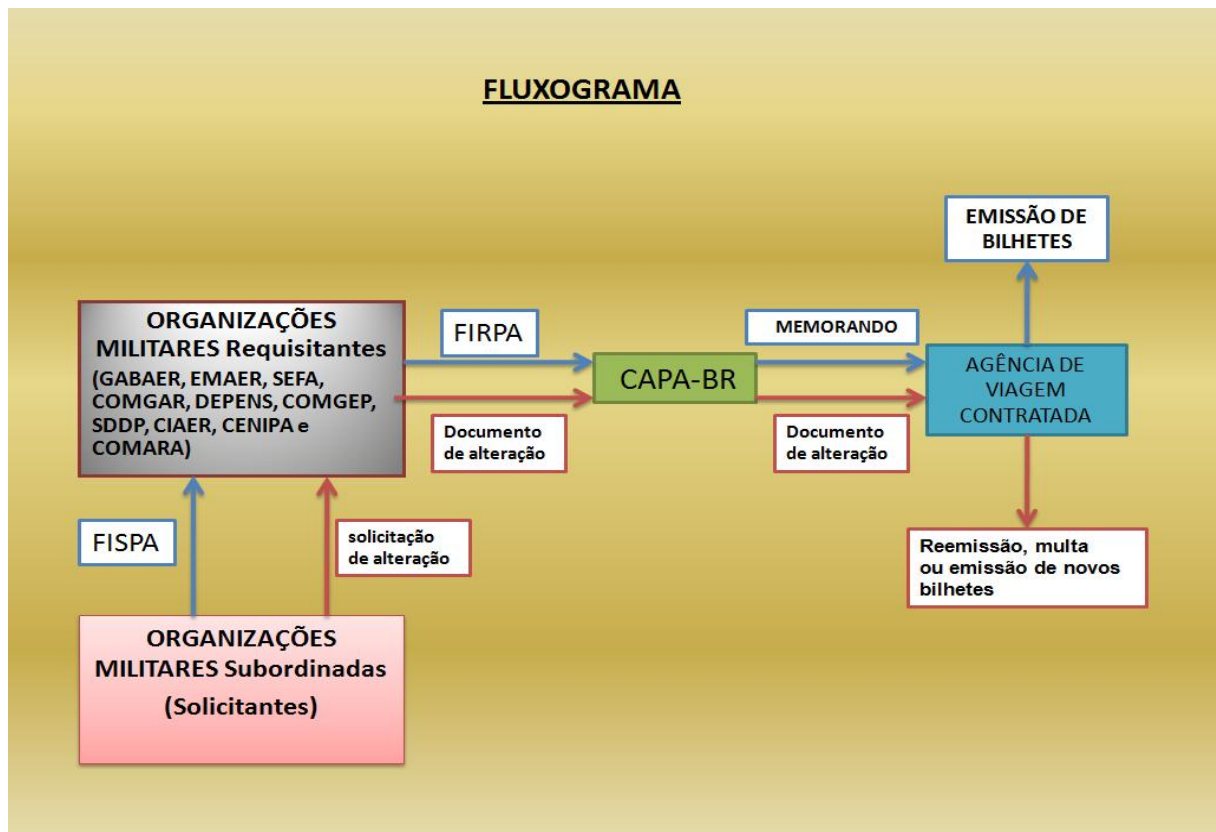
FLUXOGRAMA

EMISSÃO DE BILHETES

ORGANIZAÇÕES MILITARES Requisitantes (GABAER, EMAER, SEFA, COMGAR, DEPENS, COMGEP, SDDP, CIAER, CENIPA e COMARA)

FIRPA

CAPA-BR

MEMORANDO

AGÊNCIA DE VIAGEM CONTRATADA

Documento de alteração

Documento de alteração

FISPA

solicitação de alteração

Reemissão, multa ou emissão de novos bilhetes

ORGANIZAÇÕES MILITARES Subordinadas (Solicitantes)